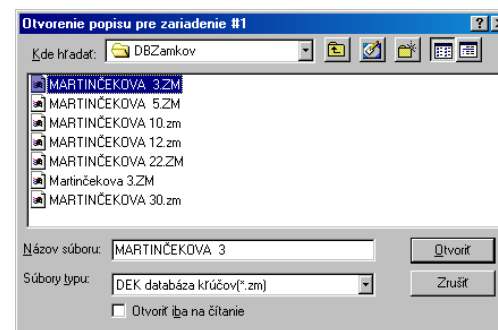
Otvorenie popisu pre zariadenie #1

Kde hľadať: DBZamkov

MARTINČEKOVA 3.ZM
MARTINČEKOVA 5.ZM
MARTINČEKOVA 10.zm
MARTINČEKOVA 12.zm
MARTINČEKOVA 22.ZM
Martinčekova 3.ZM
MARTINČEKOVA 30.zm

Názov súboru: MARTINČEKOVA 3
Otvoriť

Súbory typu: DEK databáza kľúčov(*.zm)
Zrušiť

Otvoriť iba na čítanie